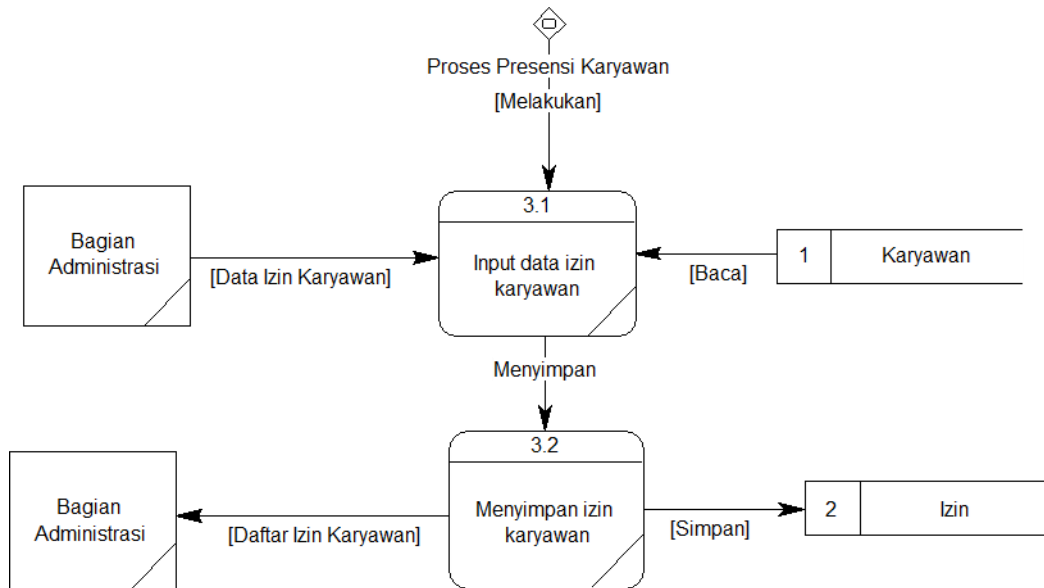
Proses Presensi Karyawan
[Melakukan]

Bagian Administrasi

[Data Izin Karyawan]

3.1
Input data izin karyawan

[Baca]

1
Karyawan

Menyimpan

3.2
Menyimpan izin karyawan

Bagian Administrasi

[Daftar Izin Karyawan]

[Simpan]

2
Izin